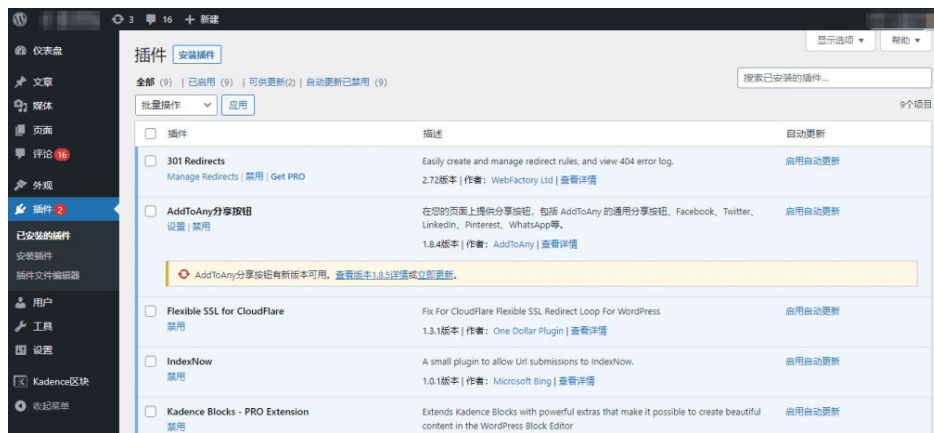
3 16 + 新建

仪表盘
文章
媒体
页面
评论 16
外观
插件 2
已安装的插件
安装插件
插件文件编辑器
用户
工具
设置
Kadence区块
收起菜单

显示选项 ▼ 帮助 ▼

插件 安装插件

全部 (9) | 已启用 (9) | 可供更新(2) | 自动更新已禁用 (9)

搜索已安装的插件...

批量操作 应用

9个项目

| | 插件 | 描述 | 自动更新 |
|---|---|---|---|
| | 301 Redirects<br>Manage Redirects \| 禁用 \| Get PRO | Easily create and manage redirect rules, and view 404 error log.<br>2.72版本 \| 作者：WebFactory Ltd \| 查看详情 | 启用自动更新 |
| | AddToAny分享按钮<br>设置 \| 禁用 | 在您的页面上提供分享按钮，包括 AddToAny 的通用分享按钮、Facebook、Twitter、LinkedIn、Pinterest、WhatsApp等。<br>1.8.4版本 \| 作者：AddToAny \| 查看详情 | 启用自动更新 |
| | AddToAny分享按钮有新版本可用。查看版本1.8.5详情或立即更新。 | | |
| | Flexible SSL for CloudFlare<br>禁用 | Fix For CloudFlare Flexible SSL Redirect Loop For WordPress<br>1.3.1版本 \| 作者：One Dollar Plugin \| 查看详情 | 启用自动更新 |
| | IndexNow<br>禁用 | A small plugin to allow Url submissions to IndexNow.<br>1.0.1版本 \| 作者：Microsoft Bing \| 查看详情 | 启用自动更新 |
| | Kadence Blocks - PRO Extension<br>禁用 | Extends Kadence Blocks with powerful extras that make it possible to create beautiful content in the WordPress Block Editor | 启用自动更新 |